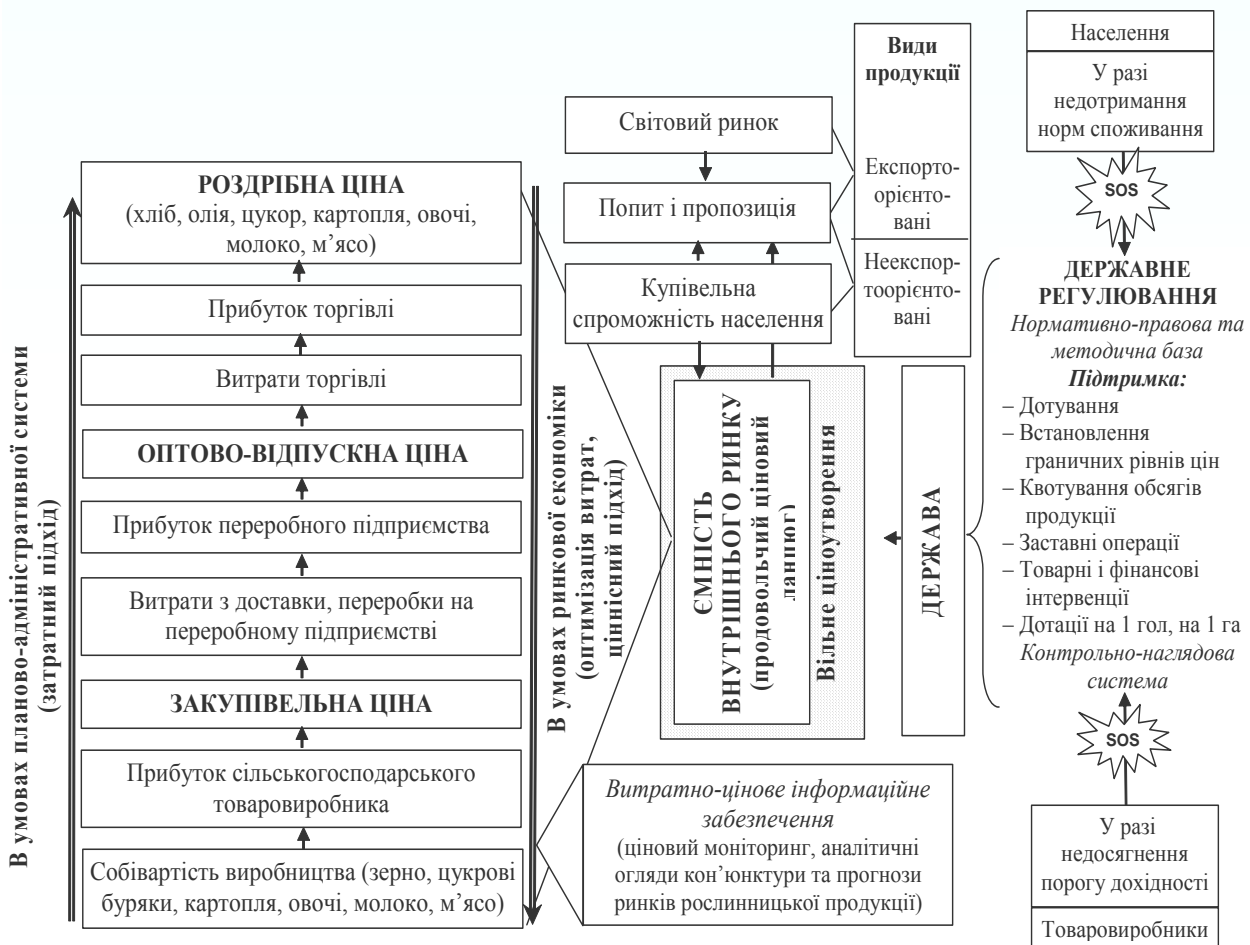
В умовах планово-адміністративної системи (затратний підхід)

РОЗДРІБНА ЦІНА
(хліб, олія, цукор, картопля, овочі, молоко, м’ясо)

Прибуток торгівлі

Витрати торгівлі

ОПТОВО-ВІДПУСКНА ЦІНА

Прибуток переробного підприємства

Витрати з доставки, переробки на переробному підприємстві

ЗАКУПІВЕЛЬНА ЦІНА

Прибуток сільськогосподарського товаровиробника

Собівартість виробництва (зерно, цукрові буряки, картопля, овочі, молоко, м’ясо)

В умовах ринкової економіки (оптимізація витрат, ціннісний підхід)

Світовий ринок

Попит і пропозиція

Купівельна спроможність населення

Види продукції

Експорто-орієнто-вані

Неекспор-тоорієнто-вані

ЄМНІСТЬ ВНУТРІШНЬОГО РИНКУ (продовольчий ціновий ланцюг)

Вільне ціноутворення

ДЕРЖАВА

Витратно-цінове інформаційне забезпечення
(ціновий моніторинг, аналітичні огляди кон’юнктури та прогнози ринків рослинницької продукції)

Населення

У разі недотримання норм споживання

SOS

ДЕРЖАВНЕ РЕГУЛЮВАННЯ
Нормативно-правова та методична база
Підтримка:
– Дотування
– Встановлення граничних рівнів цін
– Квотування обсягів продукції
– Заставні операції
– Товарні і фінансові інтервенції
– Дотації на 1 гол, на 1 га
Контрольно-наглядова система

SOS

У разі недосягнення порогу дохідності

Товаровиробники